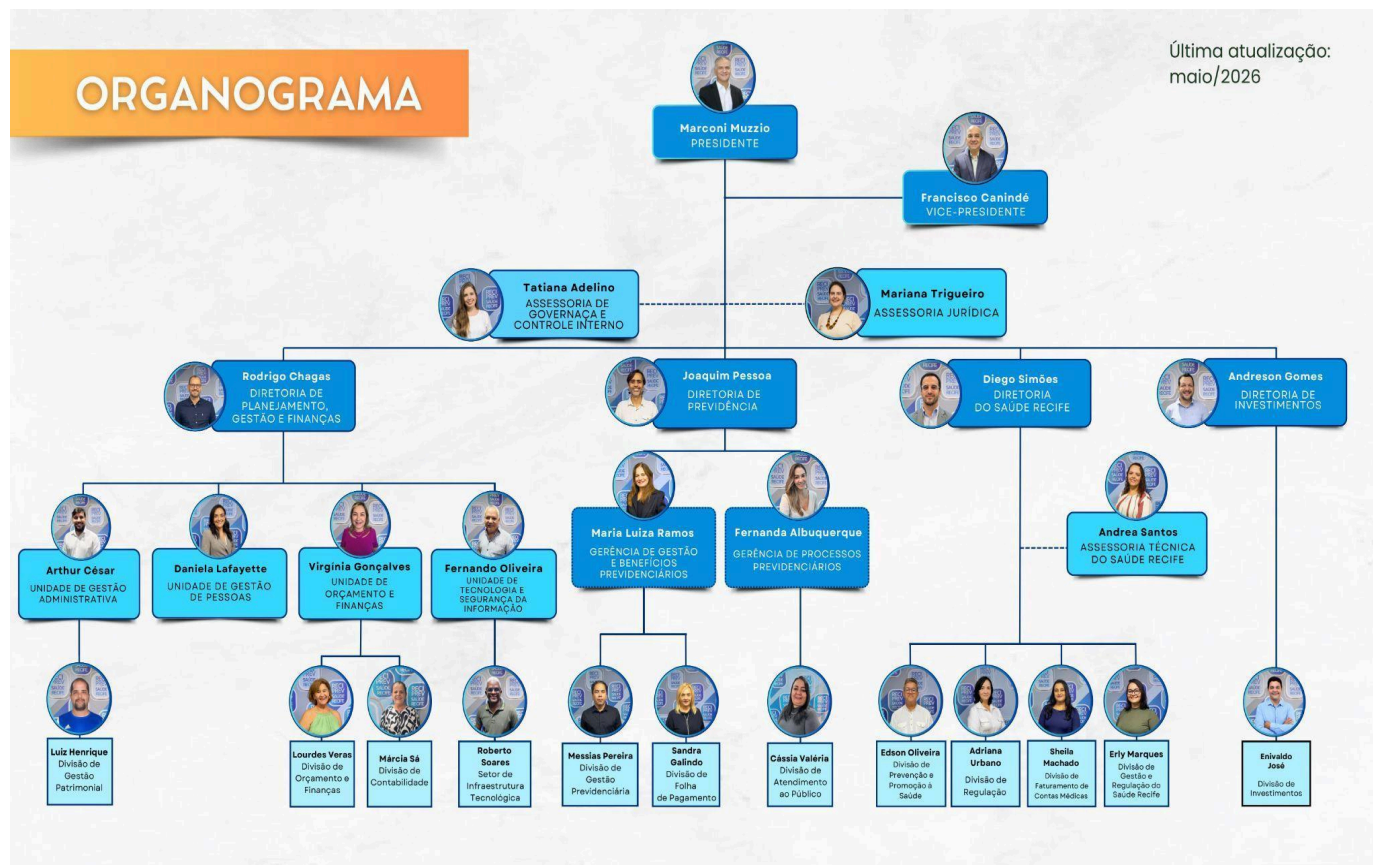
ORGANOGRAMA

Última atualização: maio/2026

Marconi Muzzio
PRESIDENTE

Francisco Canindé
VICE-PRESIDENTE

Tatiana Adelino
ASSESSORIA DE GOVERNAÇA E CONTROLE INTERNO

Mariana Trigueiro
ASSESSORIA JURÍDICA

Rodrigo Chagas
DIRETORIA DE PLANEJAMENTO, GESTÃO E FINANÇAS

Joaquim Pessoa
DIRETORIA DE PREVIDÊNCIA

Diego Simões
DIRETORIA DO SAÚDE RECIFE

Andreson Gomes
DIRETORIA DE INVESTIMENTOS

Arthur César
UNIDADE DE GESTÃO ADMINISTRATIVA

Daniela Lafayette
UNIDADE DE GESTÃO DE PESSOAS

Virgínia Gonçalves
UNIDADE DE ORÇAMENTO E FINANÇAS

Fernando Oliveira
UNIDADE DE TECNOLOGIA E SEGURANÇA DA INFORMAÇÃO

Maria Luiza Ramos
GERÊNCIA DE GESTÃO E BENEFÍCIOS PREVIDENCIÁRIOS

Fernanda Albuquerque
GERÊNCIA DE PROCESSOS PREVIDENCIÁRIOS

Andrea Santos
ASSESSORIA TÉCNICA DO SAÚDE RECIFE

Luiz Henrique
Divisão de Gestão Patrimonial

Lourdes Veras
Divisão de Orçamento e Finanças

Márcia Sá
Divisão de Contabilidade

Roberto Soares
Setor de Infraestrutura Tecnológica

Messias Pereira
Divisão de Gestão Previdenciária

Sandra Galindo
Divisão de Folha de Pagamento

Cássia Valéria
Divisão de Atendimento ao Público

Edson Oliveira
Divisão de Prevenção e Promoção à Saúde

Adriana Urbano
Divisão de Regulação

Sheila Machado
Divisão de Faturamento de Contas Médicas

Erly Marques
Divisão de Gestão e Regulação do Saúde Recife

Enivaldo José
Divisão de Investimentos